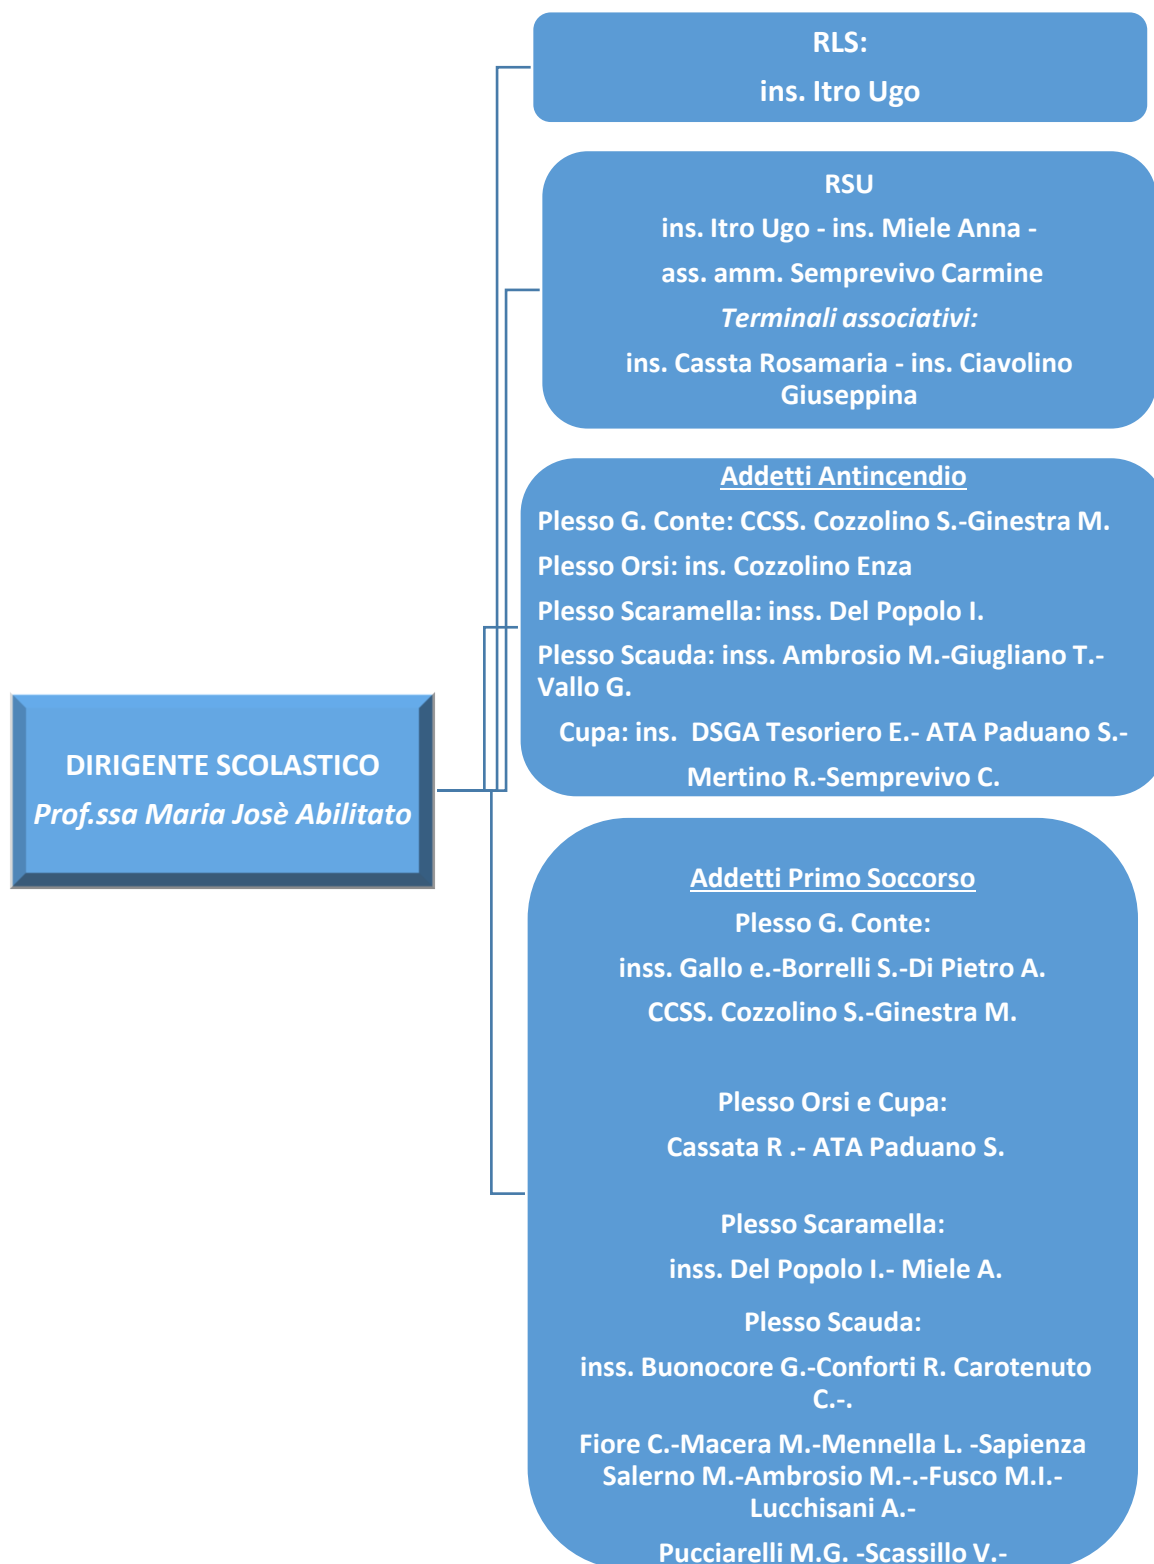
DIRIGENTE SCOLASTICO
*Prof.ssa Maria Josè Abilitato*

RLS:
ins. Itro Ugo

RSU
ins. Itro Ugo - ins. Miele Anna -
ass. amm. Semprevivo Carmine
*Terminali associativi:*
ins. Cassta Rosamaria - ins. Ciavolino Giuseppina

Addetti Antincendio
Plesso G. Conte: CCSS. Cozzolino S.-Ginestra M.
Plesso Orsi: ins. Cozzolino Enza
Plesso Scaramella: inss. Del Popolo I.
Plesso Scauda: inss. Ambrosio M.-Giugliano T.-Vallo G.
Cupa: ins. DSGA Tesoriero E.- ATA Paduano S.-
Mertino R.-Semprevivo C.

Addetti Primo Soccorso
Plesso G. Conte:
inss. Gallo e.-Borrelli S.-Di Pietro A.
CCSS. Cozzolino S.-Ginestra M.

Plesso Orsi e Cupa:
Cassata R .- ATA Paduano S.

Plesso Scaramella:
inss. Del Popolo I.- Miele A.
Plesso Scauda:
inss. Buonocore G.-Conforti R. Carotenuto C.-.
Fiore C.-Macera M.-Mennella L. -Sapienza Salerno M.-Ambrosio M.-.-Fusco M.I.-Lucchisani A.-
Pucciarelli M.G. -Scassillo V.-